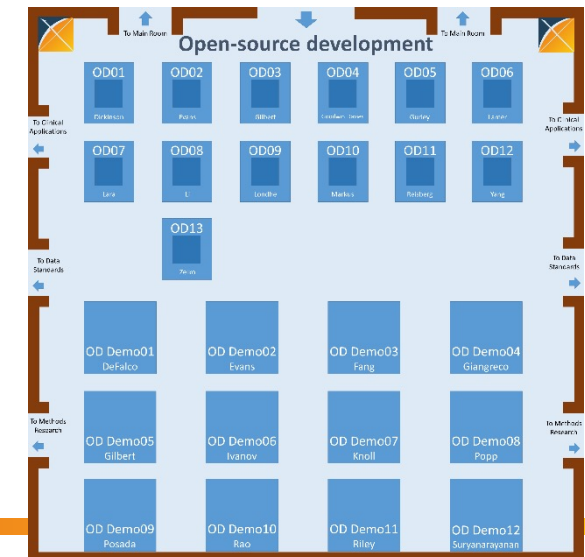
To Main Room

To Main Room

Open-source development

OD01
Dickinson

OD02
Fuchs

OD03
Gilbert

OD04
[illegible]

OD05
Gurley

OD06
Lasner

To Clinical Applications

To Clinical Applications

OD07
Lara

OD08
Li

OD09
Londhe

OD10
Markus

OD11
Rehberg

OD12
Yang

OD13
Pelos

To Data Standards

To Data Standards

OD Demo01
DeFalco

OD Demo02
Evans

OD Demo03
Fang

OD Demo04
Giangreco

To Methods Research

To Methods Research

OD Demo05
Gilbert

OD Demo06
Ivanov

OD Demo07
Knoll

OD Demo08
Popp

OD Demo09
Posada

OD Demo10
Rao

OD Demo11
Riley

OD Demo12
Suryanarayanan